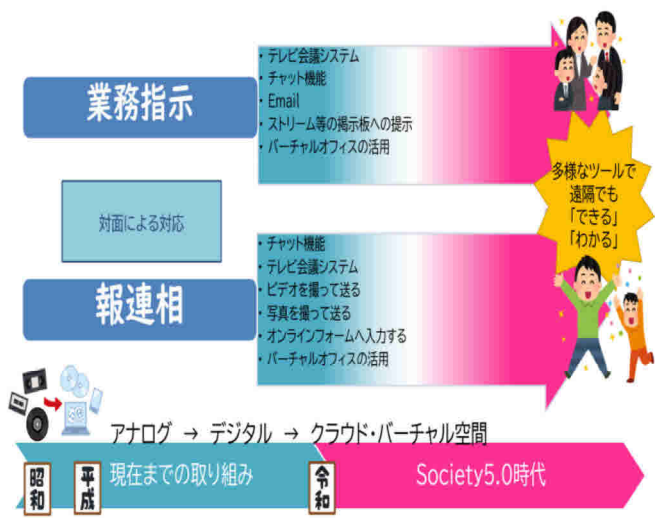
業務指示

・テレビ会議システム
・チャット機能
・Email
・ストリーム等の掲示板への提示
・バーチャルオフィスの活用

多様なツールで遠隔でも「できる」「わかる」

対面による対応

報連相

・チャット機能
・テレビ会議システム
・ビデオを撮って送る
・写真を撮って送る
・オンラインフォームへ入力する
・バーチャルオフィスの活用

アナログ → デジタル → クラウド・バーチャル空間

昭和　平成　現在までの取り組み　令和　Society5.0時代